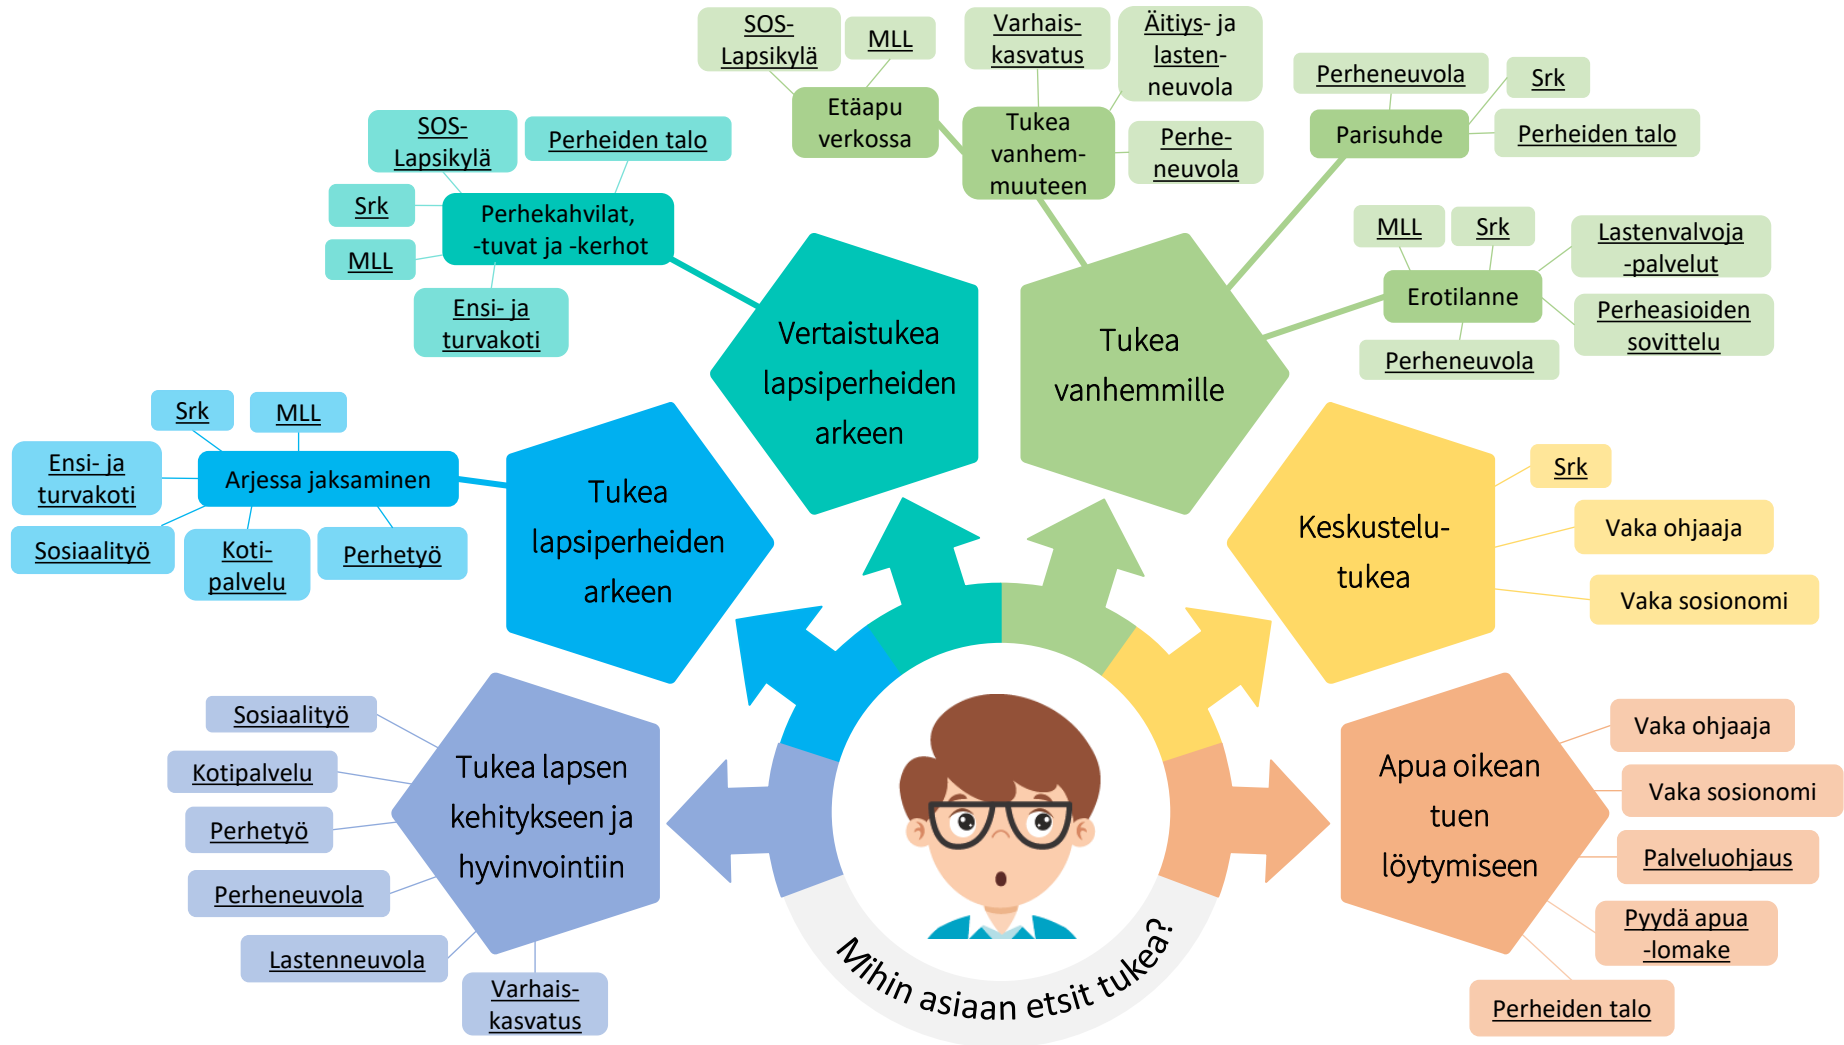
Mihin asiaan etsit tukea?

Vertaistukea lapsiperheiden arkeen

Perhekahvilat, -tuvat ja -kerhot

SOS-Lapsikylä

Perheiden talo

Srk

MLL

Ensi- ja turvakoti

Tukea vanhemmille

Etäapu verkossa

SOS-Lapsikylä

MLL

Tukea vanhemmuuteen

Varhaiskasvatus

Äitiys- ja lastenneuvola

Perheneuvola

Parisuhde

Perheneuvola

Srk

Perheiden talo

Erotilanne

MLL

Srk

Lastenvalvoja -palvelut

Perheasioiden sovittelu

Perheneuvola

Tukea lapsiperheiden arkeen

Arjessa jaksaminen

Srk

MLL

Ensi- ja turvakoti

Sosiaalityö

Kotipalvelu

Perhetyö

Keskustelutukea

Srk

Vaka ohjaaja

Vaka sosionomi

Tukea lapsen kehitykseen ja hyvinvointiin

Sosiaalityö

Kotipalvelu

Perhetyö

Perheneuvola

Lastenneuvola

Varhaiskasvatus

Apua oikean tuen löytymiseen

Vaka ohjaaja

Vaka sosionomi

Palveluohjaus

Pyydä apua -lomake

Perheiden talo